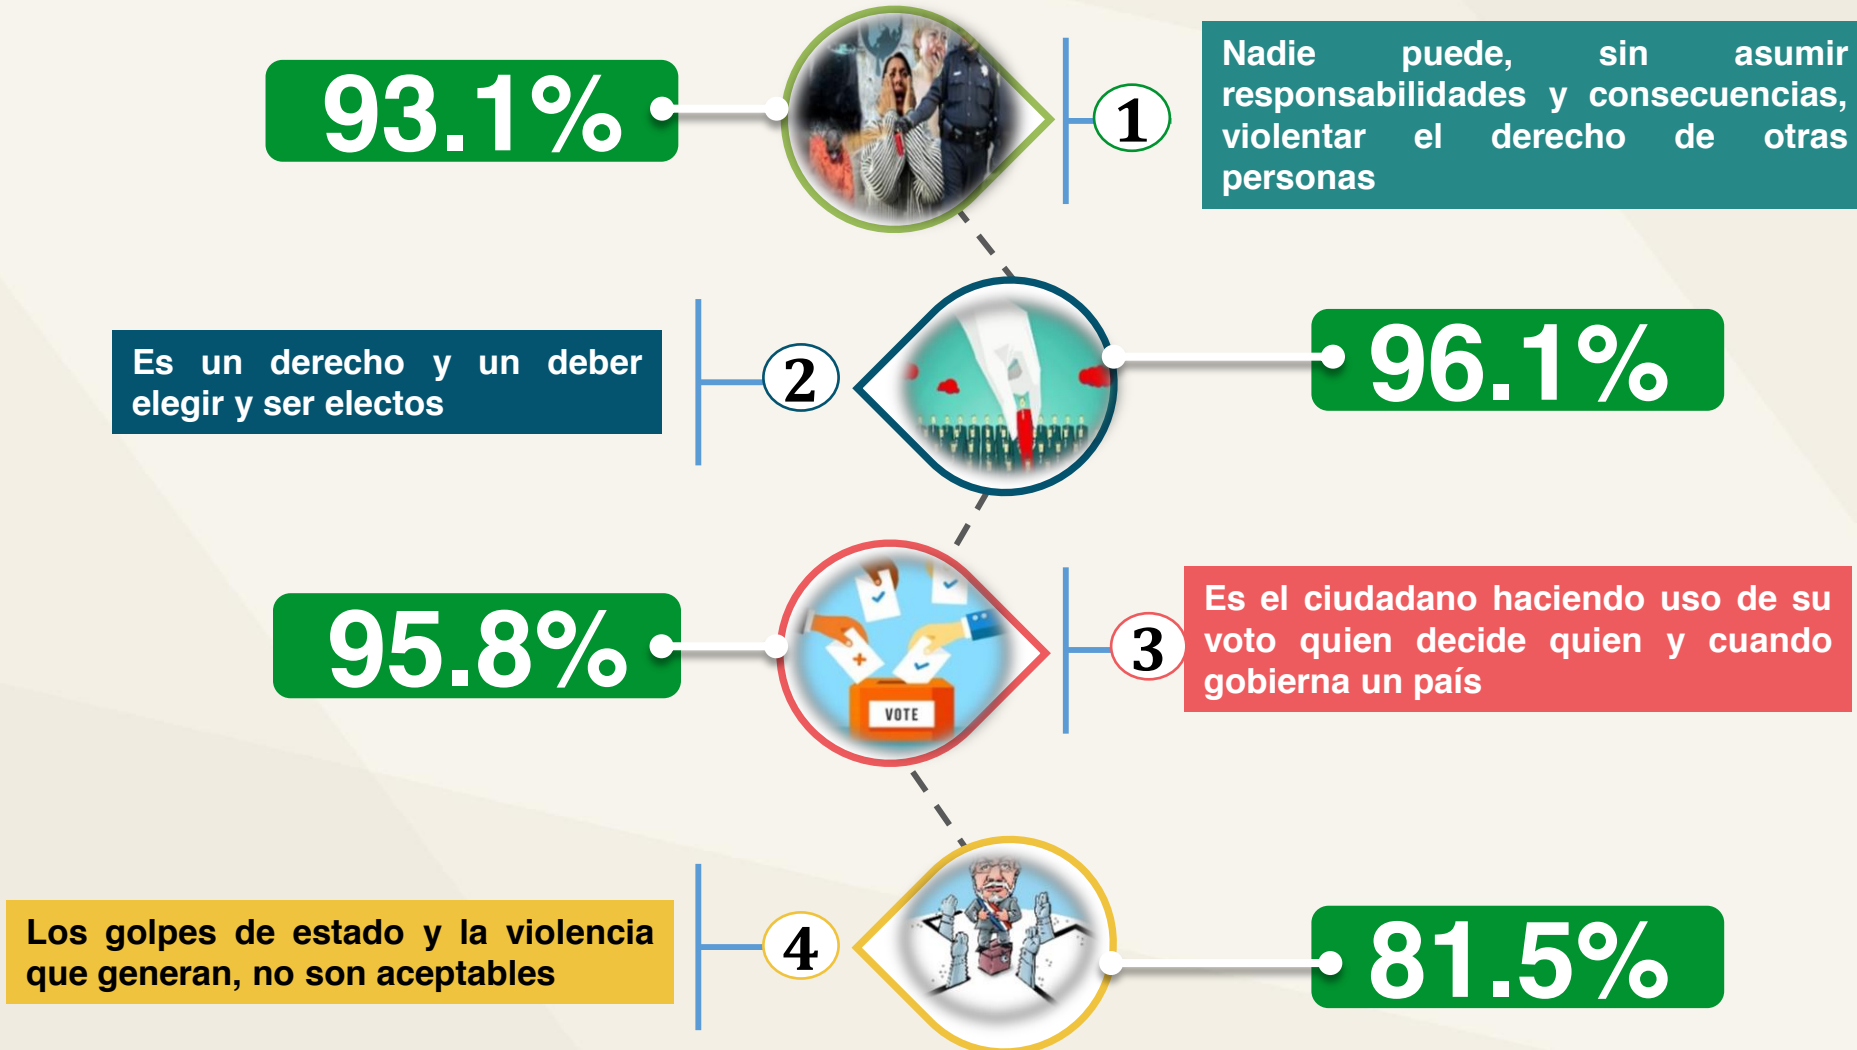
93.1%

1

Nadie puede, sin asumir responsabilidades y consecuencias, violentar el derecho de otras personas

Es un derecho y un deber elegir y ser electos

2

96.1%

95.8%

VOTE

3

Es el ciudadano haciendo uso de su voto quien decide quien y cuando gobierna un país

Los golpes de estado y la violencia que generan, no son aceptables

4

81.5%